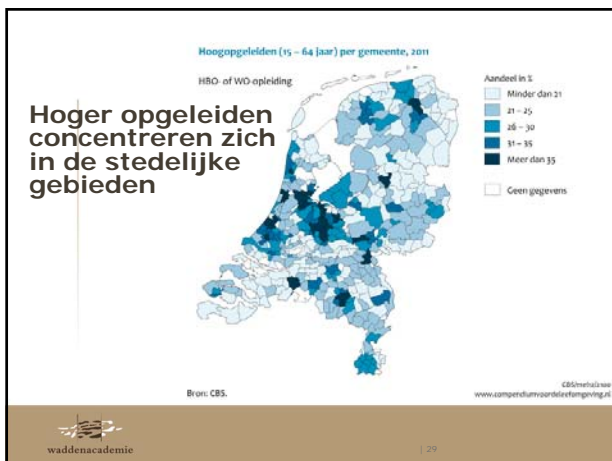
Hoogopgeleiden (15 – 64 jaar) per gemeente, 2011

HBO- of WO-opleiding

Hoger opgeleiden concentreren zich in de stedelijke gebieden

Aandeel in %

Minder dan 21

21 – 25

26 – 30

31 – 35

Meer dan 35

Geen gegevens

Bron: CBS.

CBS/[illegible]
www.compendiumvoordeleefomgeving.nl

waddenacademie

| 29